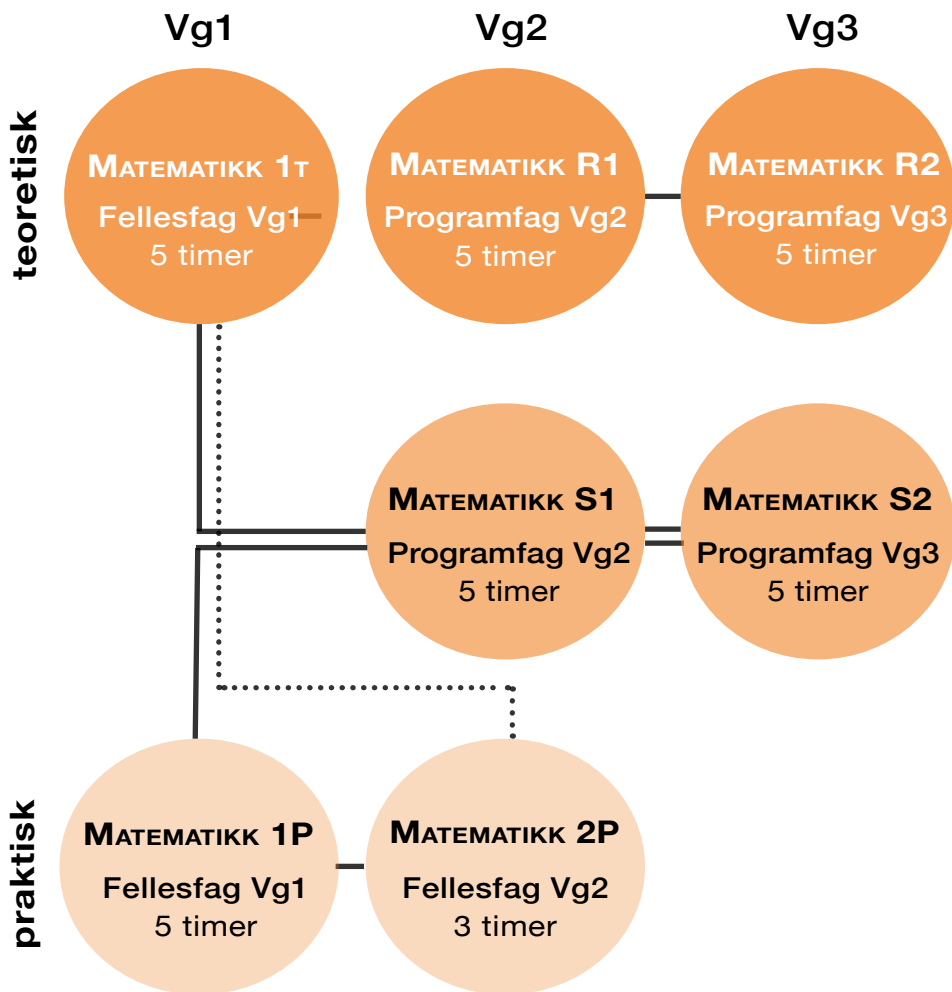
Vg1

Vg2

Vg3

teoretisk

Matematikk 1T
Fellesfag Vg1
5 timer

Matematikk R1
Programfag Vg2
5 timer

Matematikk R2
Programfag Vg3
5 timer

Matematikk S1
Programfag Vg2
5 timer

Matematikk S2
Programfag Vg3
5 timer

praktisk

Matematikk 1P
Fellesfag Vg1
5 timer

Matematikk 2P
Fellesfag Vg2
3 timer